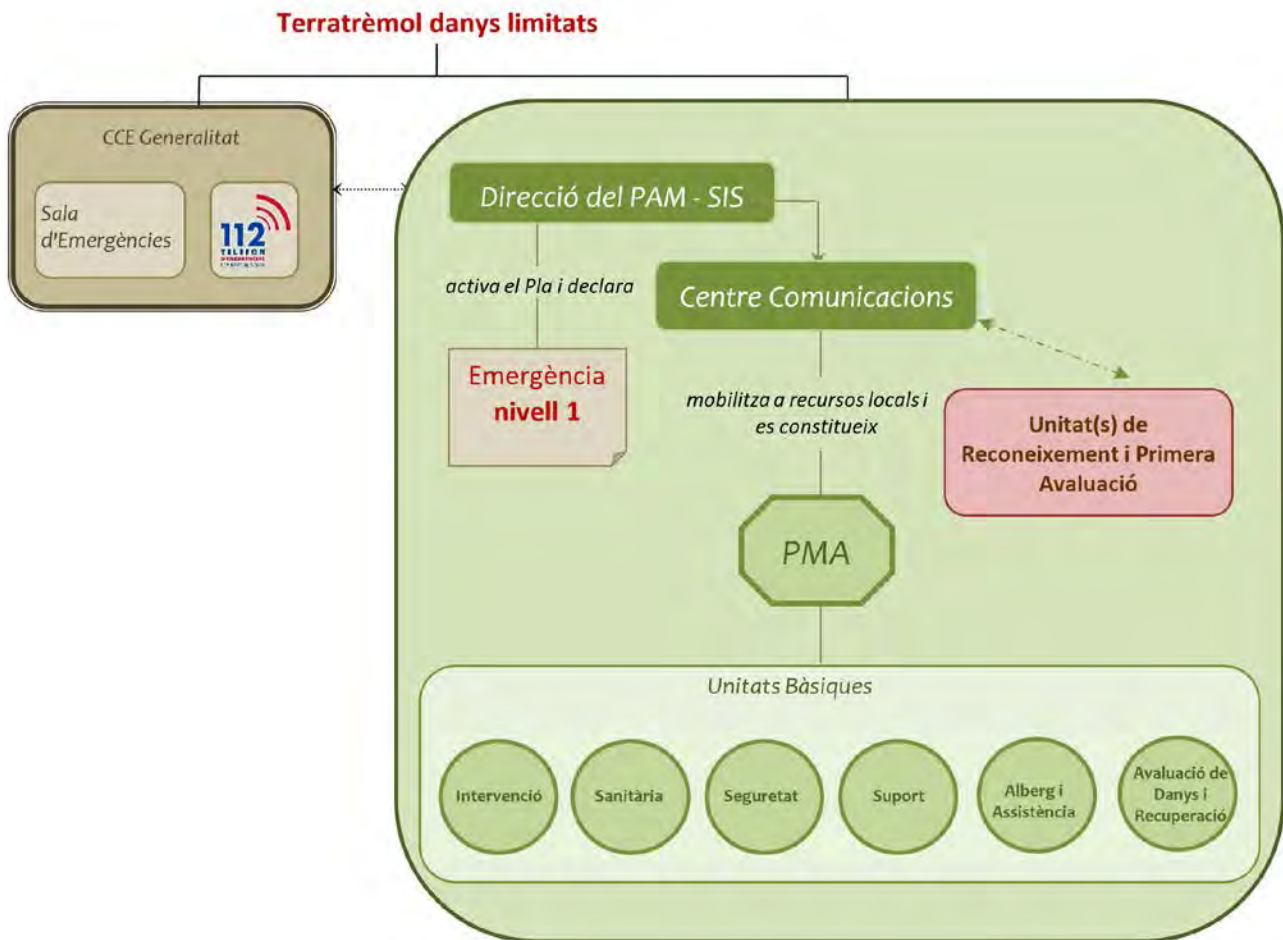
Terratrèmol danys limitats

CCE Generalitat

Sala d'Emergències

112 TELÈFON D'EMERGÈNCIES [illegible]

Direcció del PAM - SIS

activa el Pla i declara

Emergència nivell 1

Centre Comunicacions

mobilitza a recursos locals i es constitueix

Unitat(s) de Reconeixement i Primera Avaluació

PMA

Unitats Bàsiques

Intervenció

Sanitària

Seguretat

Suport

Alberg i Assistència

Avaluació de Danys i Recuperació